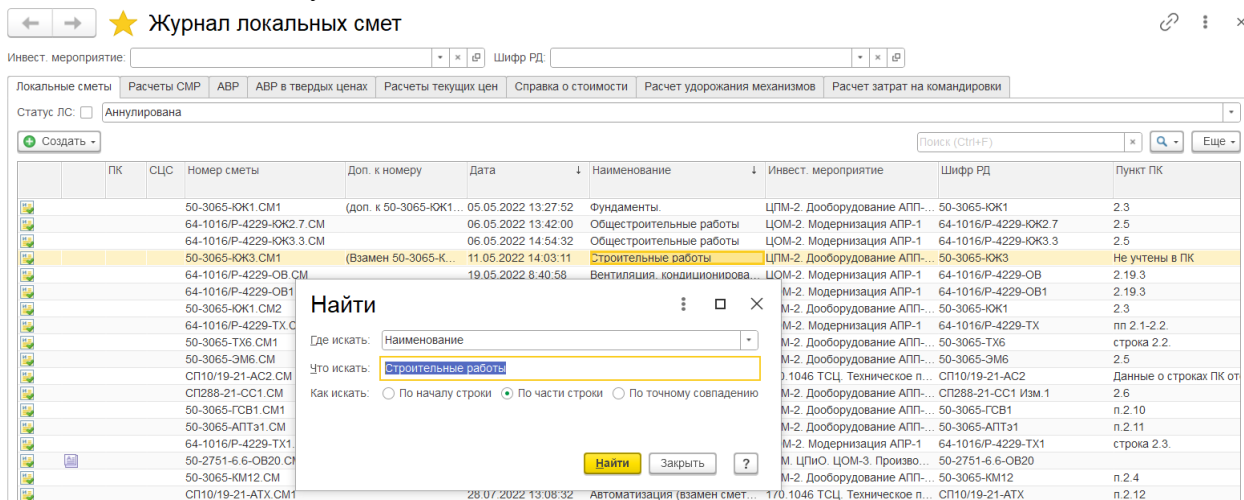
Журнал локальных смет

Инвест. мероприятие:
Шифр РД:

| Локальные сметы | Расчеты СМР | АВР | АВР в твердых ценах | Расчеты текущих цен | Справка о стоимости | Расчет удорожания механизмов | Расчет затрат на командировки |

Статус ЛС: Аннулирована

Создать

Поиск (Ctrl+F)
Еще

| | | ПК | СЦС | Номер сметы | Доп. к номеру | Дата | Наименование | Инвест. мероприятие | Шифр РД | Пункт ПК |
|---|---|---|---|---|---|---|---|---|---|---|
| | | | | 50-3065-ЮК1.СМ1 | (доп. к 50-3065-ЮК1... | 05.05.2022 13:27:52 | Фундаменты. | ЦПМ-2. Дооборудование АПП-... | 50-3065-ЮК1 | 2.3 |
| | | | | 64-1016/Р-4229-ЮК2.7.СМ | | 06.05.2022 13:42:00 | Общестроительные работы | ЦОМ-2. Модернизация АПР-1 | 64-1016/Р-4229-ЮК2.7 | 2.5 |
| | | | | 64-1016/Р-4229-ЮК3.3.СМ | | 06.05.2022 14:54:32 | Общестроительные работы | ЦОМ-2. Модернизация АПР-1 | 64-1016/Р-4229-ЮК3.3 | 2.5 |
| | | | | 50-3065-ЮК3.СМ1 | (Взамен 50-3065-К... | 11.05.2022 14:03:11 | Строительные работы | ЦПМ-2. Дооборудование АПП-... | 50-3065-ЮК3 | Не учтены в ПК |
| | | | | 64-1016/Р-4229-ОВ.СМ | | 19.05.2022 8:40:58 | Вентиляция, кондиционирова... | ЦОМ-2. Модернизация АПР-1 | 64-1016/Р-4229-ОВ | 2.19.3 |
| | | | | 64-1016/Р-4229-ОВ1 | | | | ЦОМ-2. Модернизация АПР-1 | 64-1016/Р-4229-ОВ1 | 2.19.3 |
| | | | | 50-3065-ЮК1.СМ2 | | | | ЦПМ-2. Дооборудование АПП-... | 50-3065-ЮК1 | 2.3 |
| | | | | 64-1016/Р-4229-ТХ.С | | | | ЦОМ-2. Модернизация АПР-1 | 64-1016/Р-4229-ТХ | пп 2.1-2.2. |
| | | | | 50-3065-ТХ6.СМ1 | | | | ЦПМ-2. Дооборудование АПП-... | 50-3065-ТХ6 | строка 2.2. |
| | | | | 50-3065-ЭМ6.СМ | | | | ЦПМ-2. Дооборудование АПП-... | 50-3065-ЭМ6 | 2.5 |
| | | | | СП10/19-21-АС2.СМ | | | | 170.1046 ТСЦ. Техническое п... | СП10/19-21-АС2 | Данные о строках ПК от |
| | | | | СП288-21-СС1.СМ | | | | ЦПМ-2. Дооборудование АПП-... | СП288-21-СС1 Изм.1 | 2.6 |
| | | | | 50-3065-ГСВ1.СМ1 | | | | ЦПМ-2. Дооборудование АПП-... | 50-3065-ГСВ1 | п.2.10 |
| | | | | 50-3065-АПТэ1.СМ | | | | ЦПМ-2. Дооборудование АПП-... | 50-3065-АПТэ1 | п.2.11 |
| | | | | 64-1016/Р-4229-ТХ1. | | | | ЦОМ-2. Модернизация АПР-1 | 64-1016/Р-4229-ТХ1 | строка 2.3. |
| | | | | 50-2751-6.6-ОВ20.СМ | | | | ЦПиО. ЦОМ-3. Произво... | 50-2751-6.6-ОВ20 | |
| | | | | 50-3065-КМ12.СМ | | | | ЦПМ-2. Дооборудование АПП-... | 50-3065-КМ12 | п.2.4 |
| | | | | СП10/19-21-АТХ.СМ1 | | 28.07.2022 13:08:32 | Автоматизация (взамен смет... | 170.1046 ТСЦ. Техническое п... | СП10/19-21-АТХ | п.2.12 |

Найти

Где искать: Наименование
Что искать: Строительные работы
Как искать: По началу строки По части строки По точному совпадению

Найти Закрыть ?